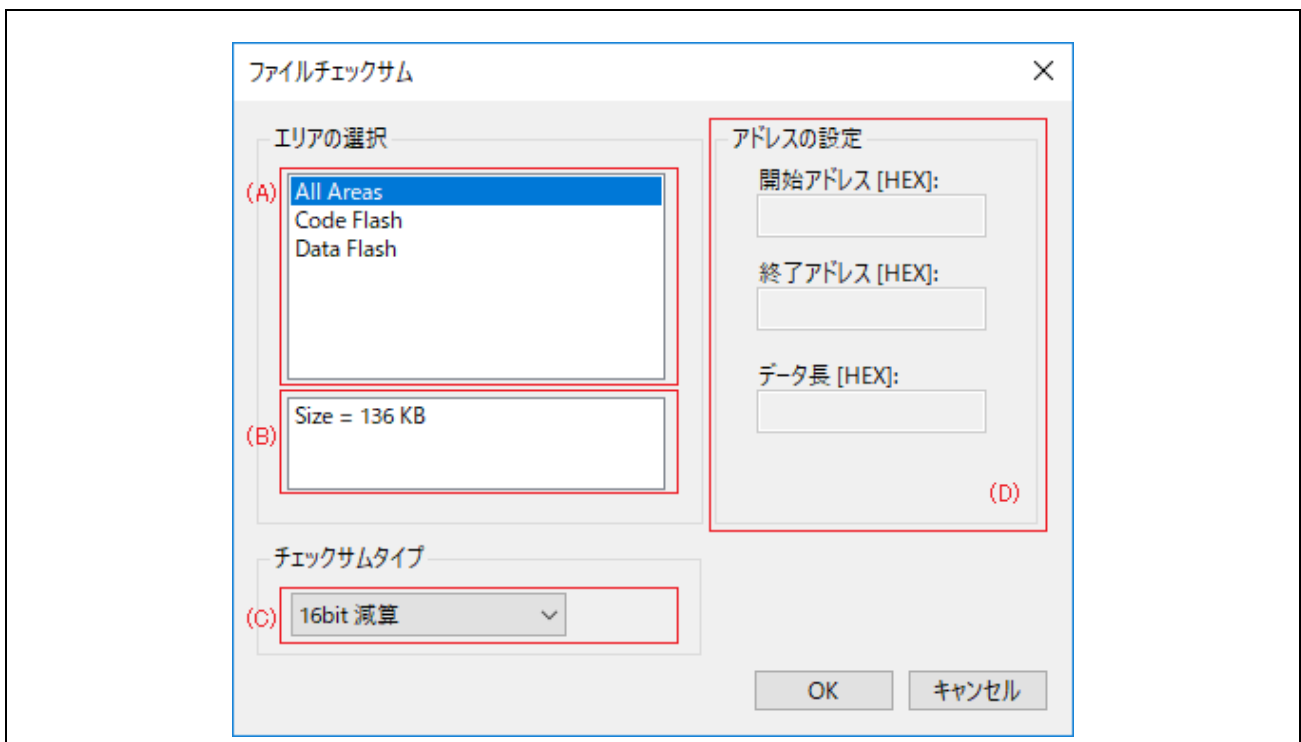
ファイルチェックサム

エリアの選択

(A)

All Areas
Code Flash
Data Flash

(B)

Size = 136 KB

アドレスの設定

開始アドレス [HEX]:

終了アドレス [HEX]:

データ長 [HEX]:

(D)

チェックサムタイプ

(C)

16bit 減算

OK

キャンセル